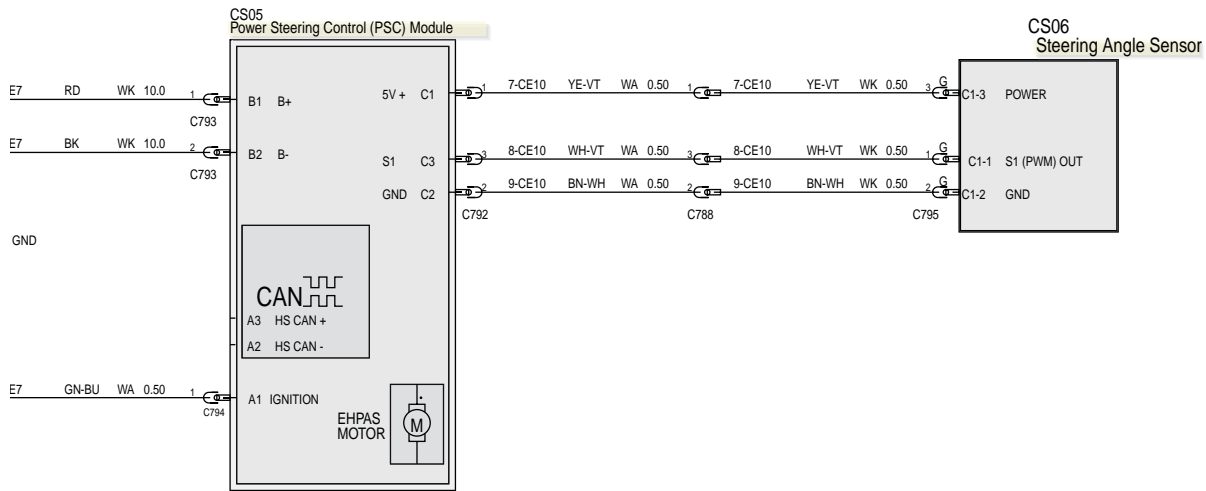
CS05
Power Steering Control (PSC) Module

CS06
Steering Angle Sensor

E7 RD WK 10.0 1 C793 B1 B+

E7 BK WK 10.0 2 C793 B2 B-

GND

5V + C1 1 7-CE10 YE-VT WA 0.50 1 7-CE10 YE-VT WK 0.50 3 G C1-3 POWER

S1 C3 3 8-CE10 WH-VT WA 0.50 3 8-CE10 WH-VT WK 0.50 1 G C1-1 S1 (PWM) OUT

GND C2 2 9-CE10 BN-WH WA 0.50 2 9-CE10 BN-WH WK 0.50 2 G C1-2 GND

C792 C788 C795

CAN

A3 HS CAN +

A2 HS CAN -

E7 GN-BU WA 0.50 1 C794 A1 IGNITION

EHPAS MOTOR

M